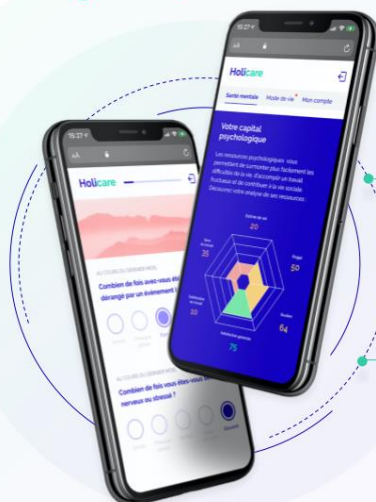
15:27
AA
Holicare
Santé mentale
Mode de vie
Mon compte
Votre capital psychologique
Les ressources psychologiques vous permettent de surmonter plus facilement les difficultés de la vie, d'accomplir un travail fructueux et de contribuer à la vie sociale. Découvrez votre analyse de ses ressources.
Estime de soi
20
35
Projet
50
Contrôle de la vie
10
64
75

15:27
AA
Holicare
AU COURS DU DERNIER MOIS
Combien de fois avez-vous été dérangé par un événement i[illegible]
AU COURS DU DERNIER MOIS
Combien de fois vous êtes-vous senti nerveux ou stressé ?